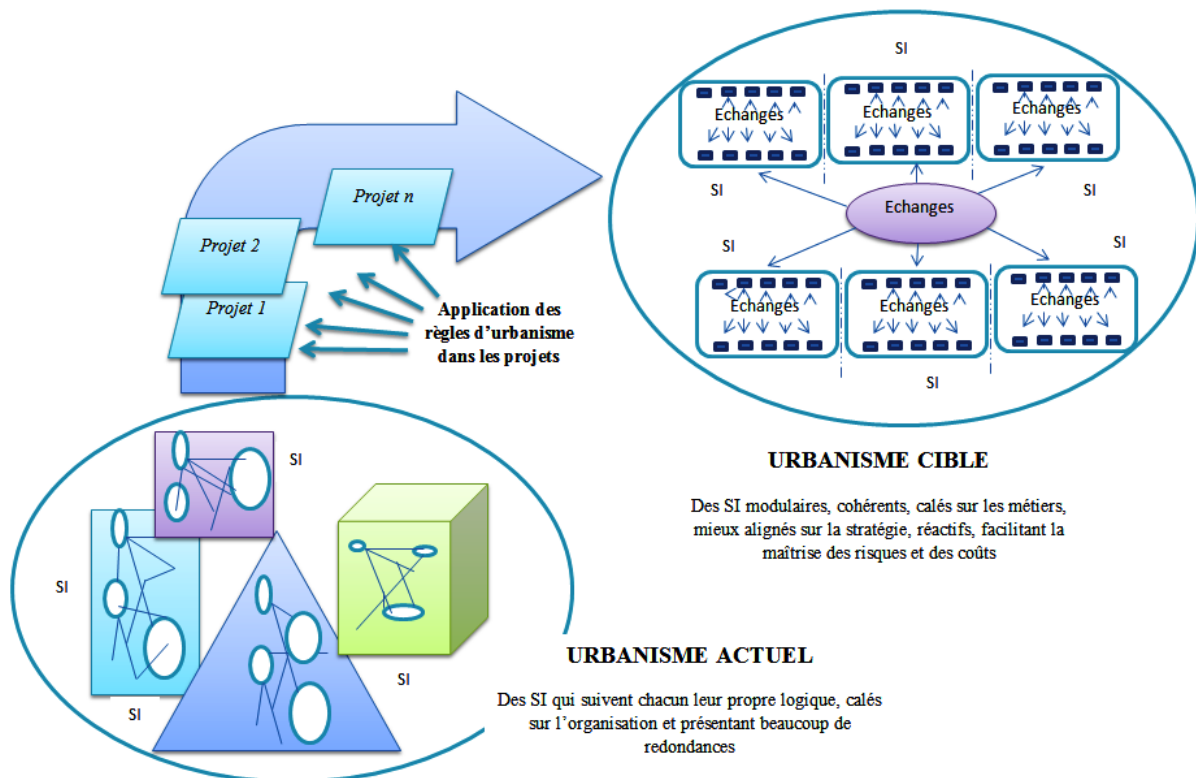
Projet n

Projet 2

Projet 1

Application des règles d'urbanisme dans les projets

SI

Echanges

Echanges

Echanges

SI

SI

Echanges

SI

SI

Echanges

Echanges

Echanges

SI

URBANISME CIBLE

Des SI modulaires, cohérents, calés sur les métiers, mieux alignés sur la stratégie, réactifs, facilitant la maîtrise des risques et des coûts

SI

SI

SI

SI

URBANISME ACTUEL

Des SI qui suivent chacun leur propre logique, calés sur l'organisation et présentant beaucoup de redondances